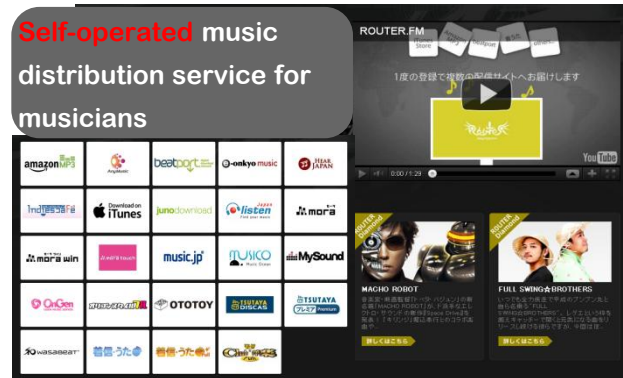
Self-operated music distribution service for musicians

amazonMP3
AnyMusic
beatport
e-onkyo music
HEAR JAPAN
Indiesafe
Download on iTunes
junodownload
Japan listen
mora
mora win
mora touch
music.jp
MUSICO
MySound
OnGen
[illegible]
OTOTOY
TSUTAYA DISCAS
TSUTAYA プレミア
wasabeat
着信★うた
着信★うた
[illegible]

ROUTER.FM
Store
1度の登録で複数の配信サイトへお届けします
0:00 / 1:29
YouTube

ROUTER Recommend
MACHO ROBOT
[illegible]
詳しくはこちら

ROUTER Recommend
FULL SWING BROTHERS
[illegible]
詳しくはこちら